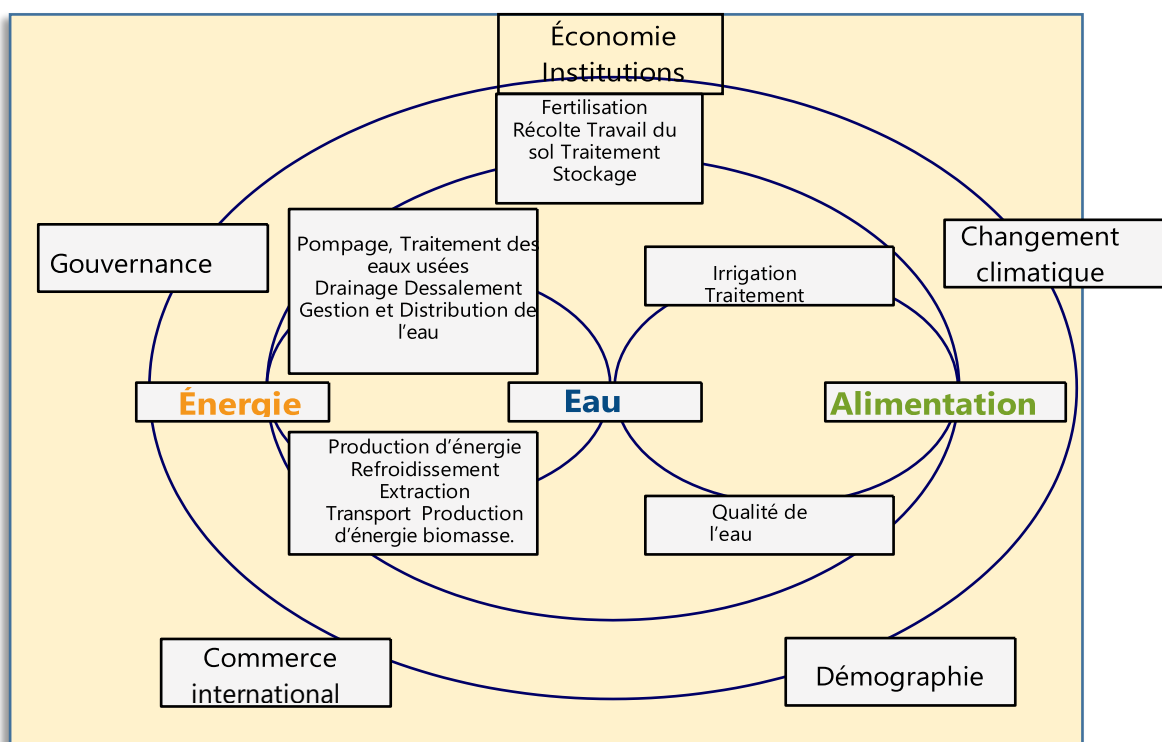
Économie Institutions

Fertilisation Récolte Travail du sol Traitement Stockage

Gouvernance

Pompage, Traitement des eaux usées Drainage Dessalement Gestion et Distribution de l'eau

Irrigation Traitement

Changement climatique

Énergie

Eau

Alimentation

Production d'énergie Refroidissement Extraction Transport Production d'énergie biomasse.

Qualité de l'eau

Commerce international

Démographie